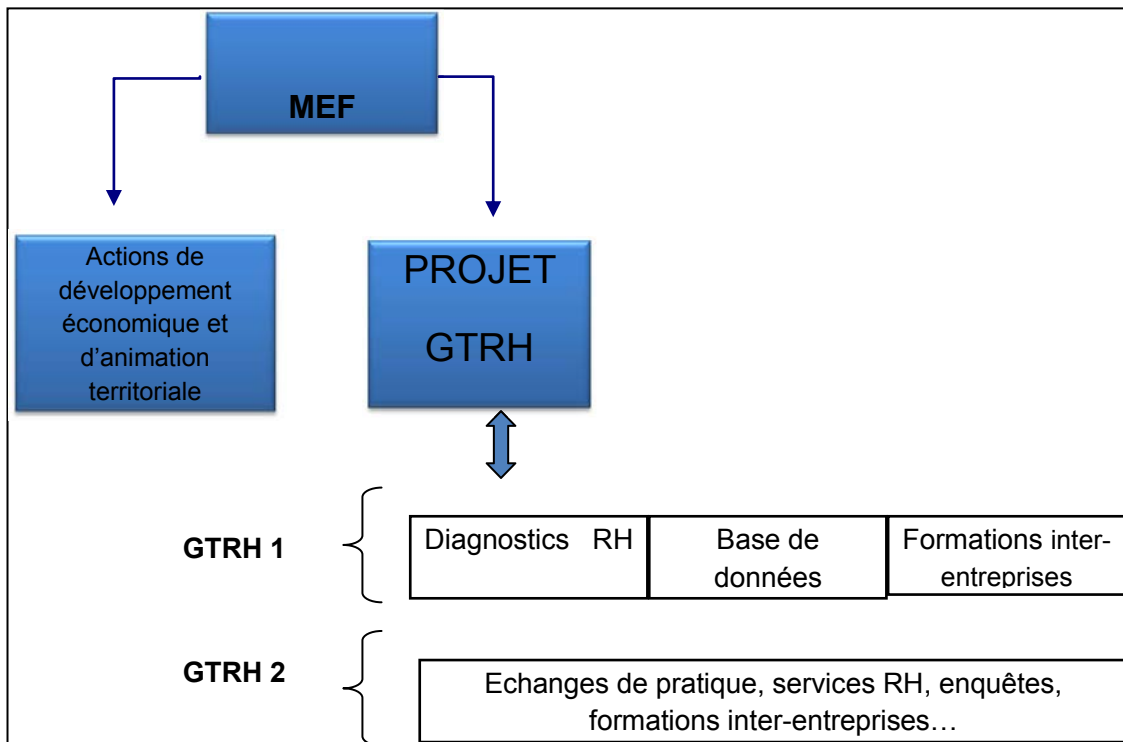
MEF

Actions de développement économique et d'animation territoriale

PROJET GTRH

GTRH 1

Diagnostics RH

Base de données

Formations inter-entreprises

GTRH 2

Echanges de pratique, services RH, enquêtes, formations inter-entreprises…